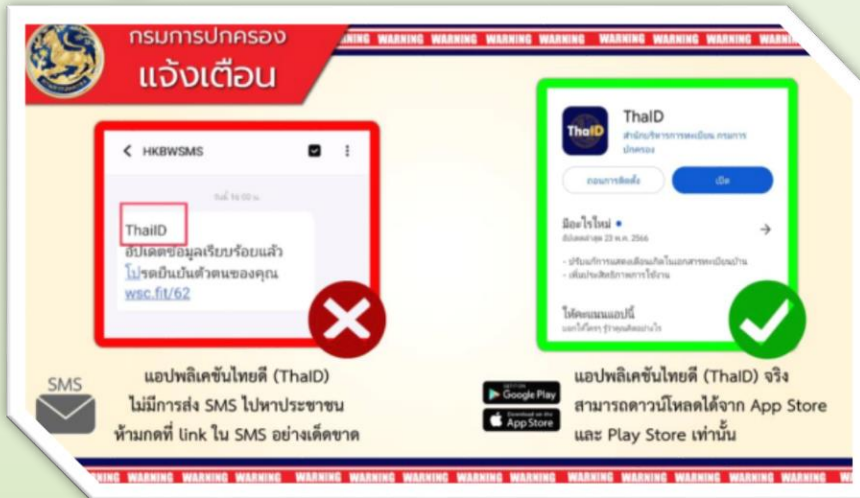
กรมการปกครอง
แจ้งเตือน

WARNING WARNING WARNING WARNING WARNING WARNING WARNING WARNING WARNING WARNING

HKBWSMS

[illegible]

ThaID
อัปเดตข้อมูลเรียบร้อยแล้ว โปรดยืนยันตัวตนของคุณ wsc.fit/62

ThaID
สำนักบริหารการทะเบียน กรมการปกครอง
ถอนการติดตั้ง
เปิด
มีอะไรใหม่ •
อัปเดตล่าสุด 23 พ.ค. 2566
- ปรับปรุงการแสดงเลือนเกิดในเอกสารทะเบียนบ้าน
- เพิ่มประสิทธิภาพการใช้งาน
ให้คะแนนแอปนี้
บอกให้คนอื่นๆ รู้ว่าคุณคิดอย่างไร

SMS
แอปพลิเคชันไทยดี (ThaID)
ไม่มีการส่ง SMS ไปหาประชาชน
ห้ามกดที่ link ใน SMS อย่างเด็ดขาด

GET IT ON Google Play
Download on the App Store

แอปพลิเคชันไทยดี (ThaID) จริง
สามารถดาวน์โหลดได้จาก App Store
และ Play Store เท่านั้น

WARNING WARNING WARNING WARNING WARNING WARNING WARNING WARNING WARNING WARNING WARNING WARNING